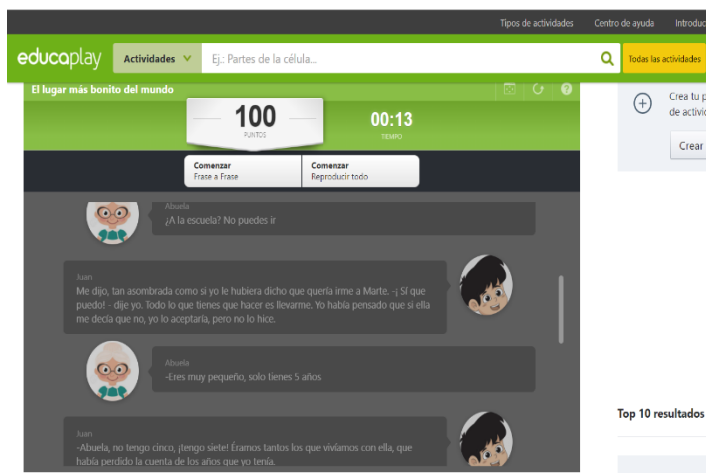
Tipos de actividades Centro de ayuda Introduc

educaplay Actividades Ej.: Partes de la célula... Todas las actividades

El lugar más bonito del mundo

100
PUNTOS

00:13
TIEMPO

Comenzar
Frase a Frase

Comenzar
Reproducir todo

Abuela
¿A la escuela? No puedes ir

Juan
Me dijo, tan asombrada como si yo le hubiera dicho que quería irme a Marte. -¡ Sí que puedo! - dije yo. Todo lo que tienes que hacer es llevarme. Yo había pensado que si ella me decía que no, yo lo aceptaría, pero no lo hice.

Abuela
-Eres muy pequeño, solo tienes 5 años

Juan
-Abuela, no tengo cinco, ¡tengo siete! Éramos tantos los que vivíamos con ella, que había perdido la cuenta de los años que yo tenía.

Crea tu p
de activi

Crear

Top 10 resultados